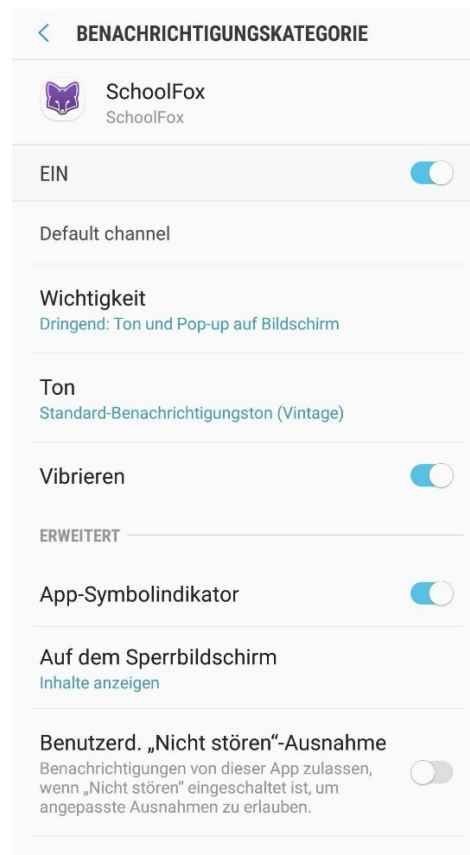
< BENACHRICHTIGUNGSKATEGORIE

SchoolFox
SchoolFox

EIN

Default channel

Wichtigkeit
Dringend: Ton und Pop-up auf Bildschirm

Ton
Standard-Benachrichtigungston (Vintage)

Vibrieren

ERWEITERT

App-Symbolindikator

Auf dem Sperrbildschirm
Inhalte anzeigen

Benutzerd. „Nicht stören"-Ausnahme
Benachrichtigungen von dieser App zulassen, wenn „Nicht stören" eingeschaltet ist, um angepasste Ausnahmen zu erlauben.